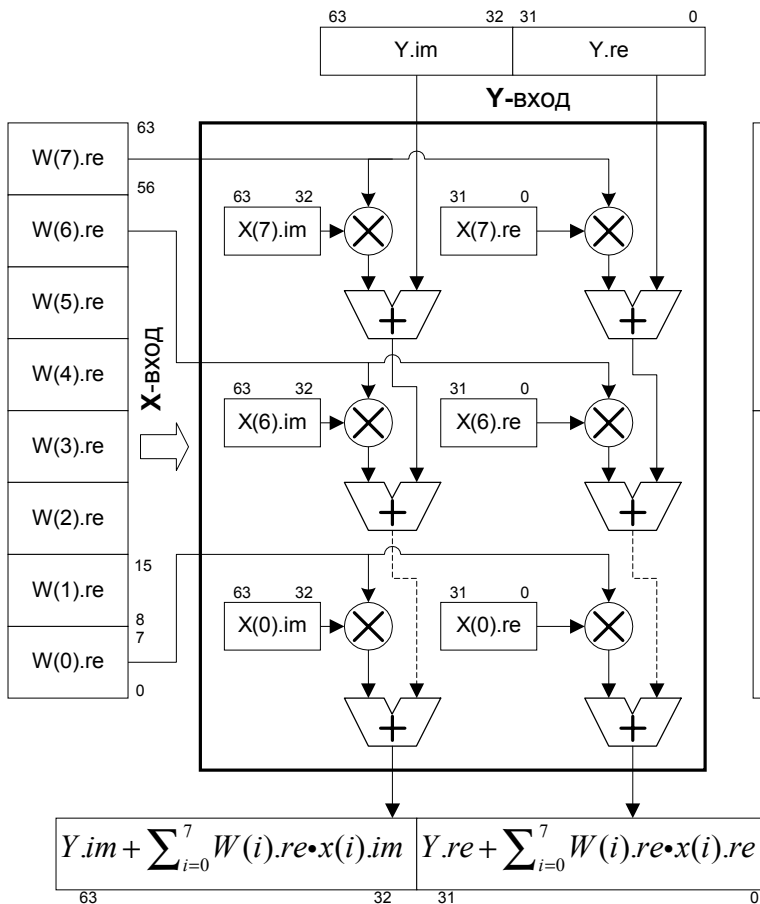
63 32 31 0

Y.im | Y.re

Y-вход

63
W(7).re
56
W(6).re
W(5).re
W(4).re
W(3).re
W(2).re
15
W(1).re
8
7
W(0).re
0

X-вход

63 32
X(7).im
31 0
X(7).re

63 32
X(6).im
31 0
X(6).re

63 32
X(0).im
31 0
X(0).re

$Y.im + \sum_{i=0}^{7} W(i).re \bullet x(i).im$ | $Y.re + \sum_{i=0}^{7} W(i).re \bullet x(i).re$

63 32 31 0